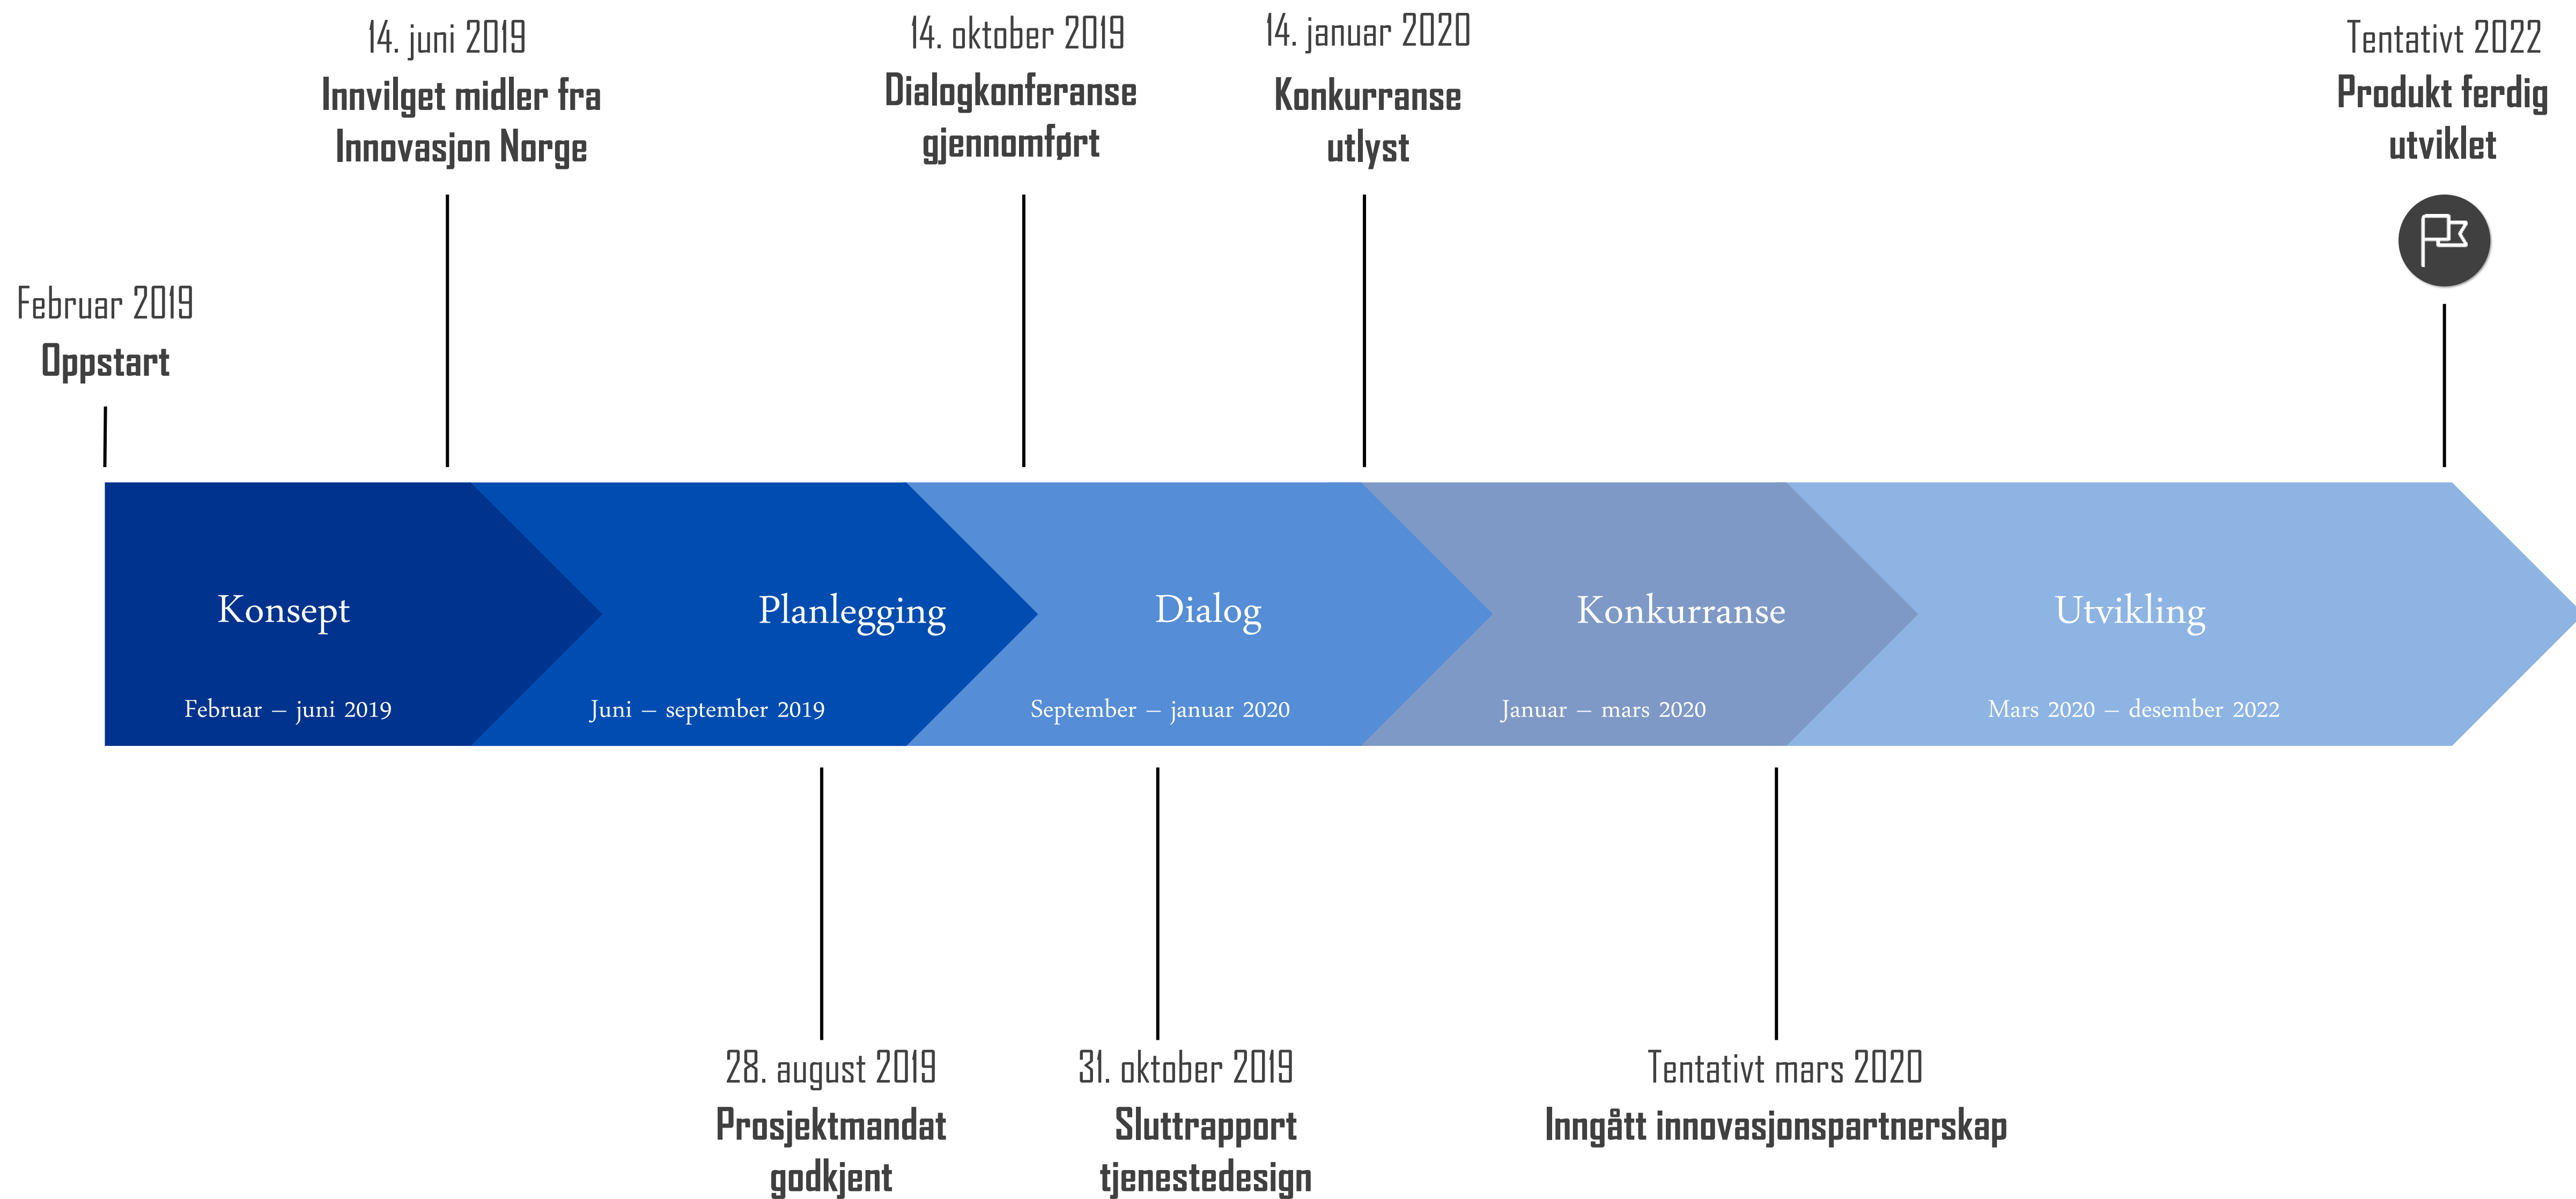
Februar 2019
Oppstart

14. juni 2019
Innvilget midler fra Innovasjon Norge

14. oktober 2019
Dialogkonferanse gjennomført

14. januar 2020
Konkurranse utlyst

Tentativt 2022
Produkt ferdig utviklet

Konsept
Februar – juni 2019

Planlegging
Juni – september 2019

Dialog
September – januar 2020

Konkurranse
Januar – mars 2020

Utvikling
Mars 2020 – desember 2022

28. august 2019
Prosjektmandat godkjent

31. oktober 2019
Sluttrapport tjenestedesign

Tentativt mars 2020
Inngått innovasjonspartnerskap